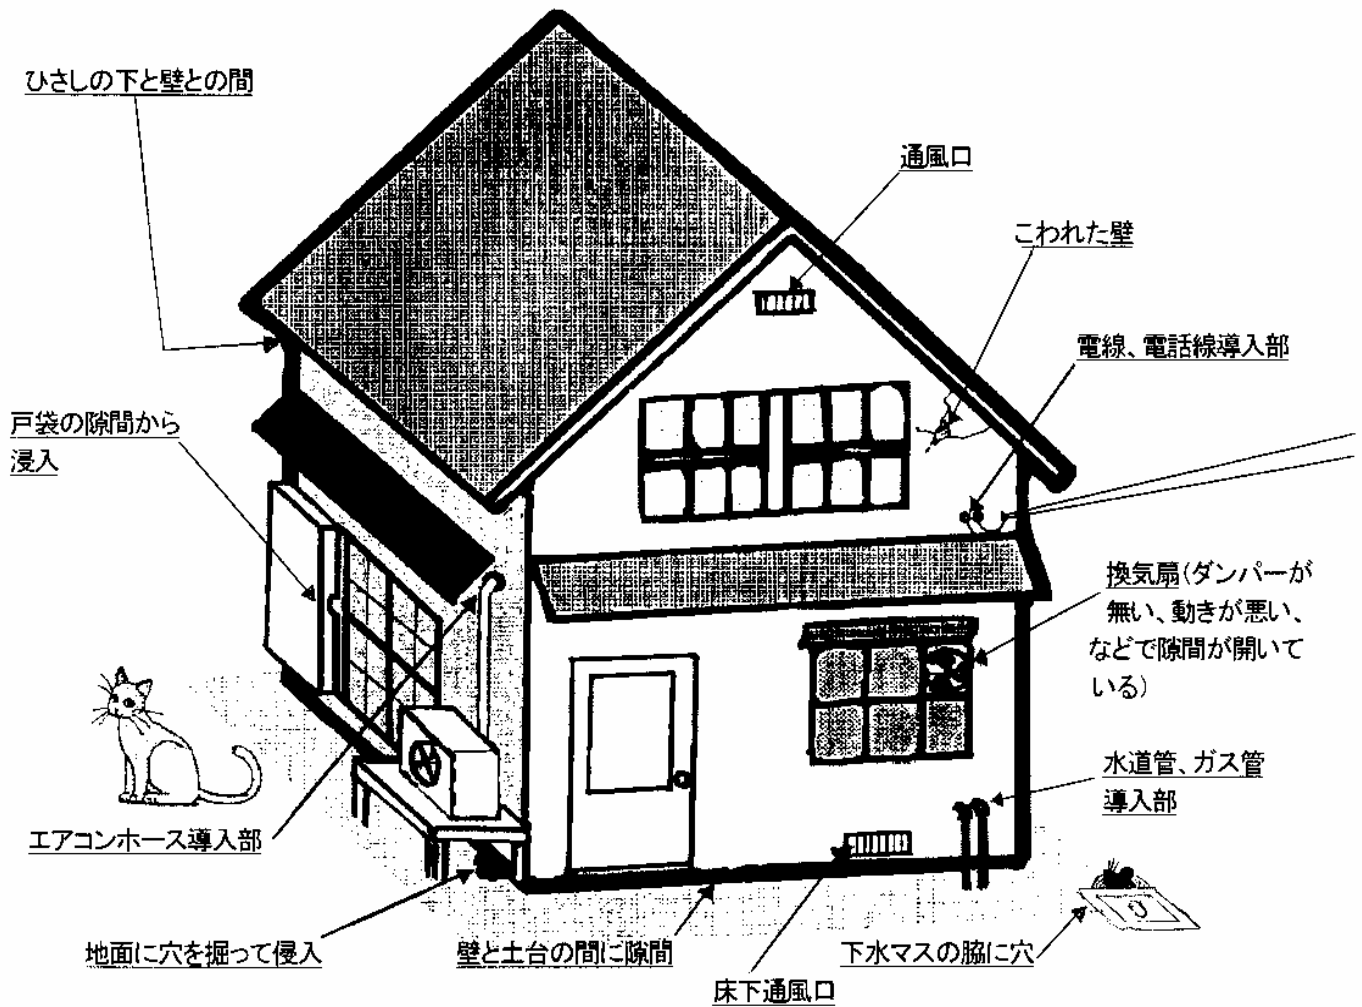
ひさしの下と壁との間

通風口

こわれた壁

電線、電話線導入部

戸袋の隙間から浸入

換気扇(ダンパーが無い、動きが悪い、などで隙間が開いている)

水道管、ガス管導入部

エアコンホース導入部

地面に穴を掘って侵入

壁と土台の間に隙間

下水マスの脇に穴

床下通風口